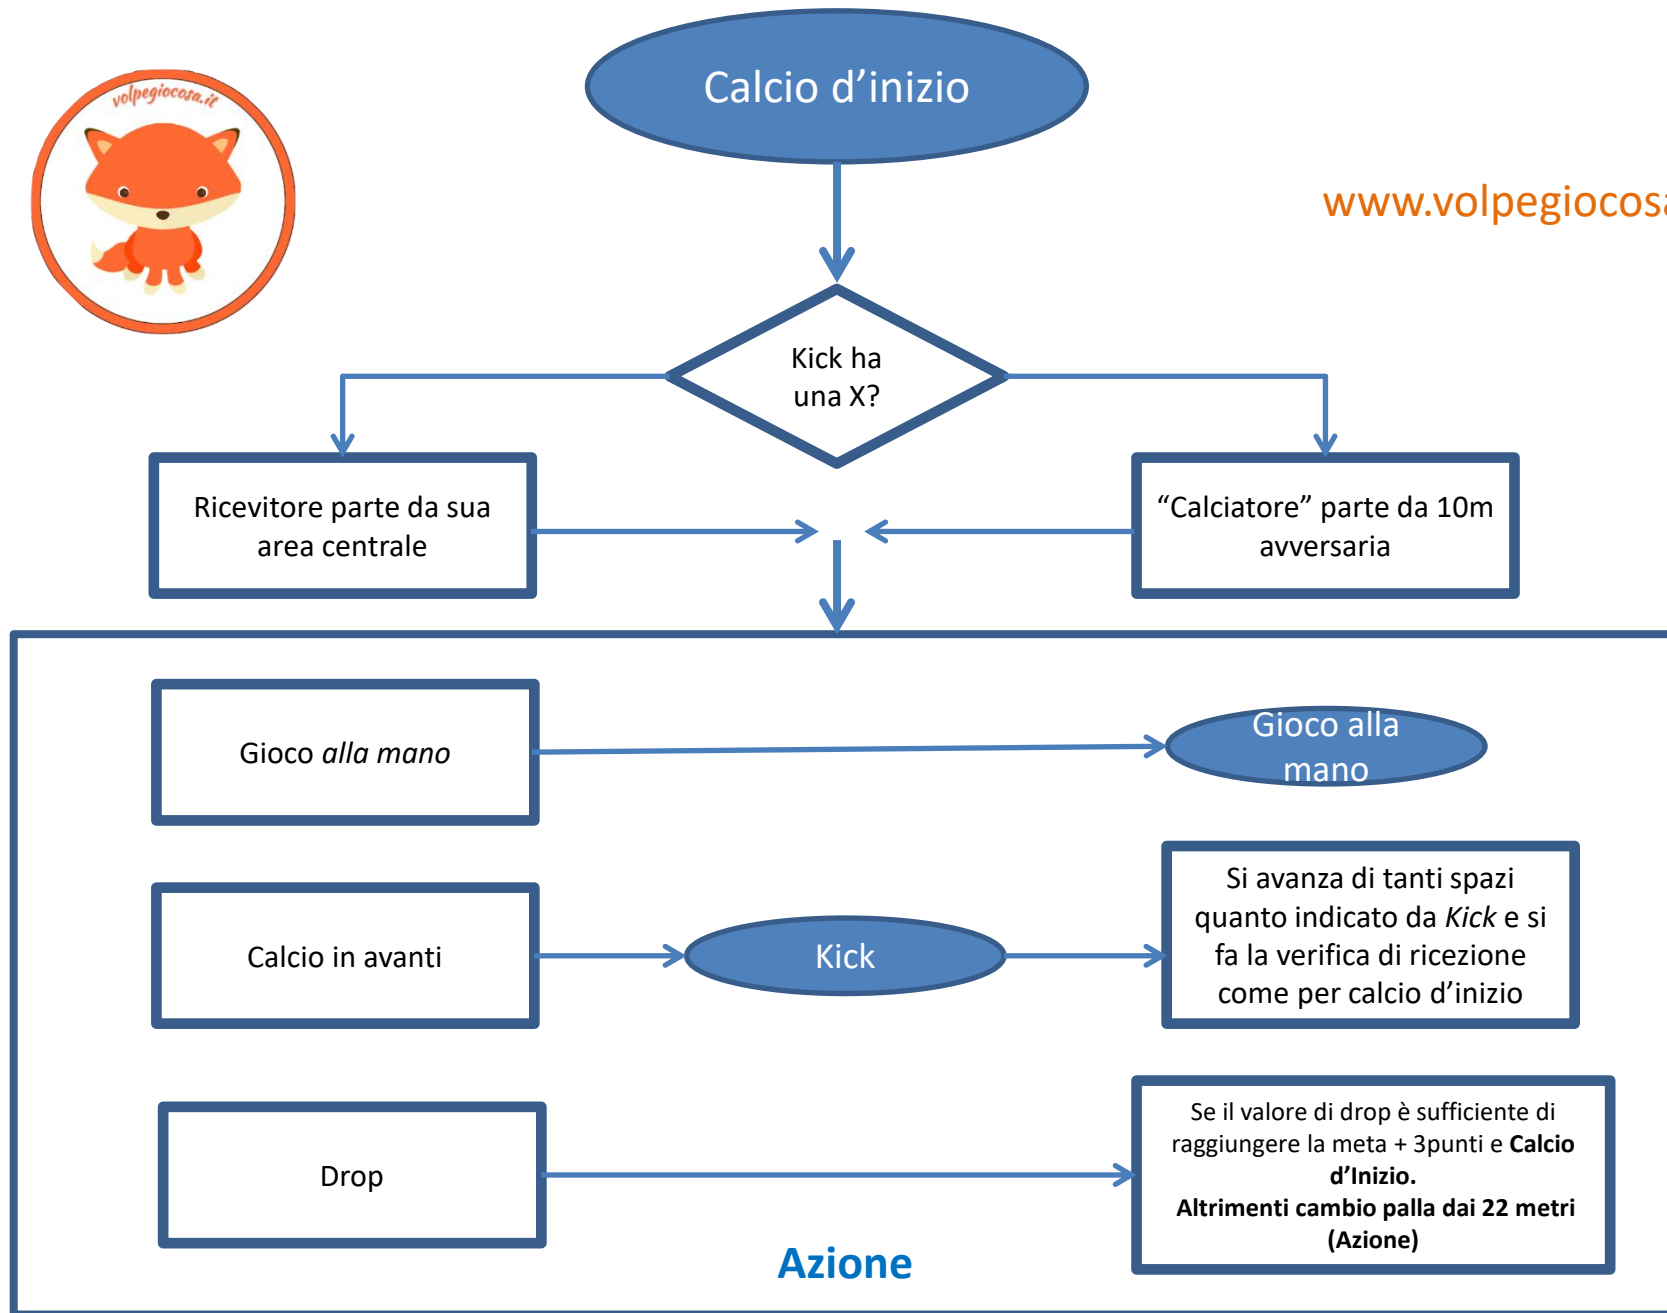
volpegiocosa.it

Calcio d’inizio

www.volpegiocos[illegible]

Kick ha una X?

Ricevitore parte da sua area centrale

“Calciatore” parte da 10m avversaria

Gioco *alla mano*

Gioco alla mano

Calcio in avanti

Kick

Si avanza di tanti spazi quanto indicato da *Kick* e si fa la verifica di ricezione come per calcio d’inizio

Drop

Se il valore di drop è sufficiente di raggiungere la meta + 3punti e **Calcio d’Inizio.**
**Altrimenti cambio palla dai 22 metri (Azione)**

Azione